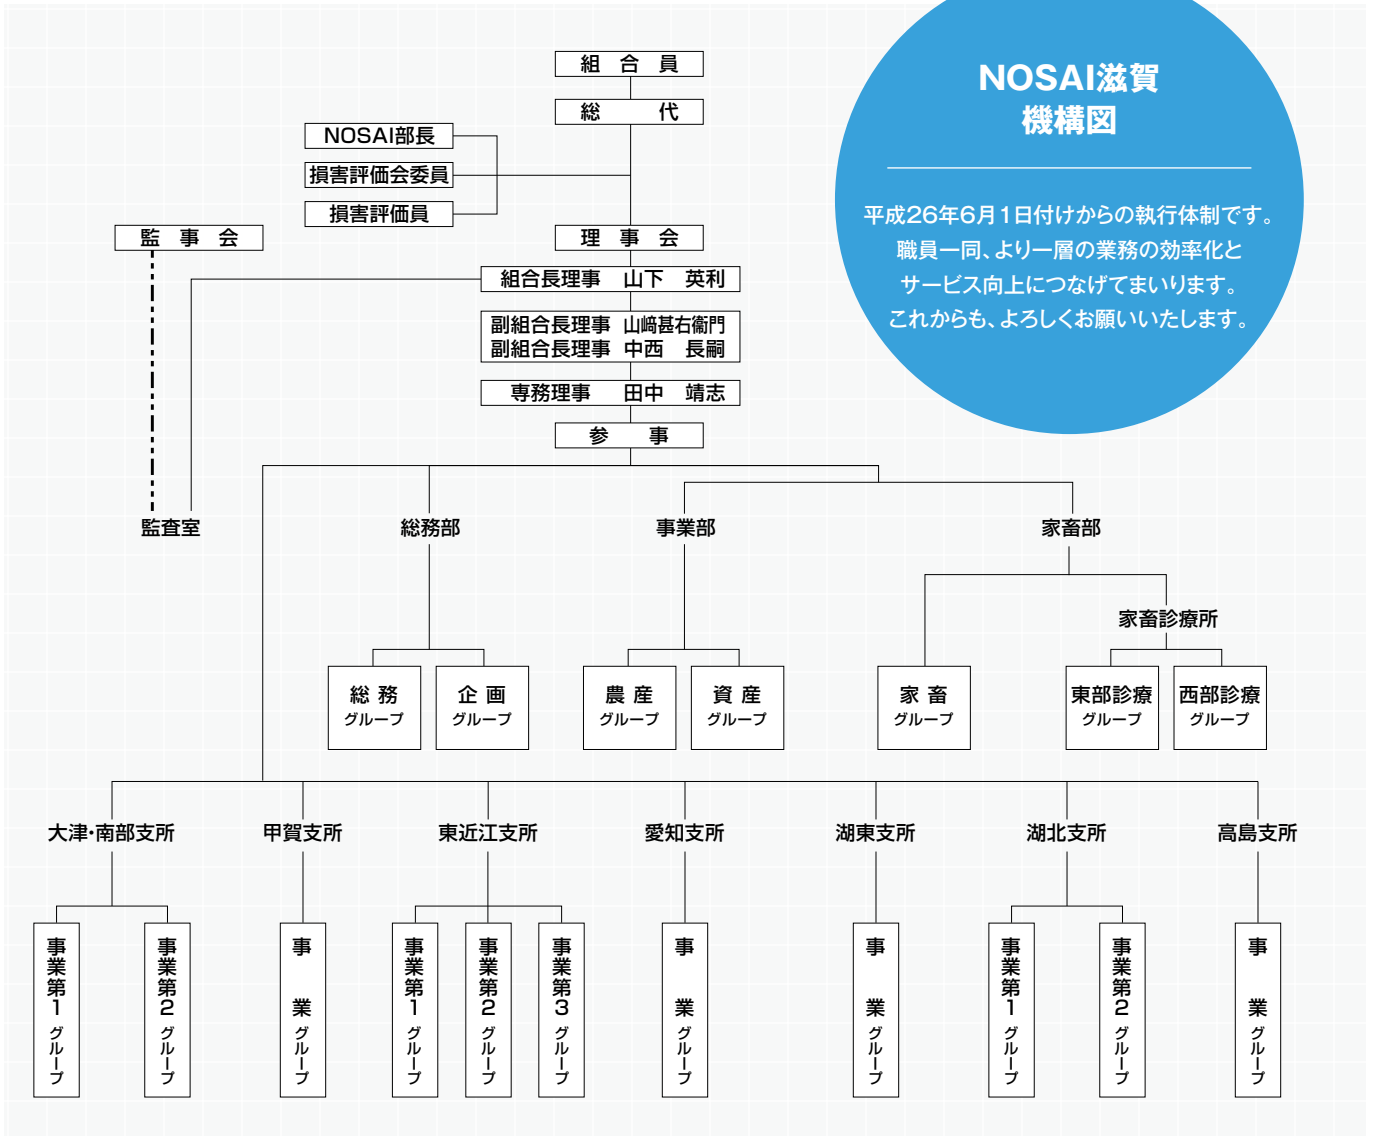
NOSAI滋賀
機構図

平成26年6月1日付けからの執行体制です。職員一同、より一層の業務の効率化とサービス向上につなげてまいります。これからも、よろしくお願いいたします。

組合員

総代

NOSAI部長

損害評価会委員

損害評価員

監事会

理事会

組合長理事　山下　英利

副組合長理事　山﨑甚右衛門
副組合長理事　中西　長嗣

専務理事　田中　靖志

参事

監査室

総務部

事業部

家畜部

家畜診療所

総務グループ

企画グループ

農産グループ

資産グループ

家畜グループ

東部診療グループ

西部診療グループ

大津・南部支所

事業第1グループ

事業第2グループ

甲賀支所

事業グループ

東近江支所

事業第1グループ

事業第2グループ

事業第3グループ

愛知支所

事業グループ

湖東支所

事業グループ

湖北支所

事業第1グループ

事業第2グループ

高島支所

事業グループ